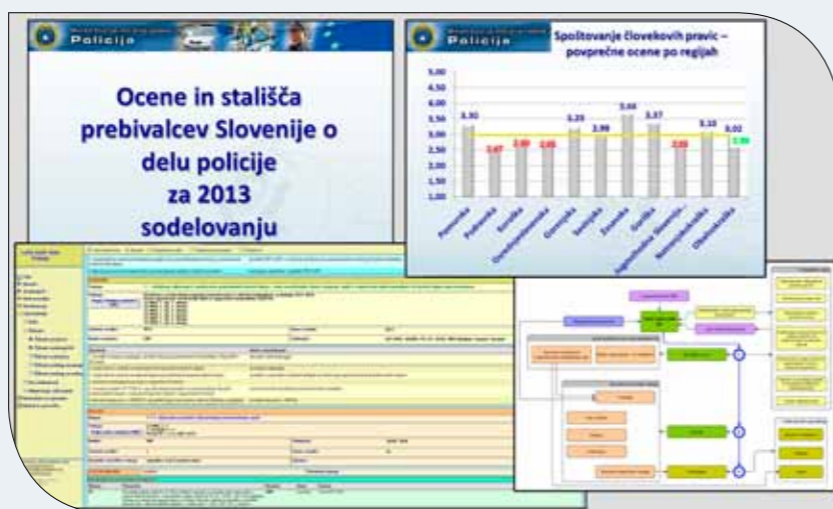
Policija

Ocene in stališča prebivalcev Slovenije o delu policije za 2013 sodelovanju

Policija

Spoštovanje človekovih pravic – povprečne ocene po regijah

5.00
4.50
4.00
3.50
3.00
2.50
2.00
1.50
1.00

3.30
2.47
2.60
2.65
3.25
2.99
3.64
3.37
2.65
3.10
3.02
2.55

Pomurska
Podravska
Koroška
Savinjska
Zasavska
Spodnjeposavska
Jugovzhodna Slovenija
Osrednjeslovenska
Gorenjska
Goriška
Notranjsko-kraška
Obalnokraška

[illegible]